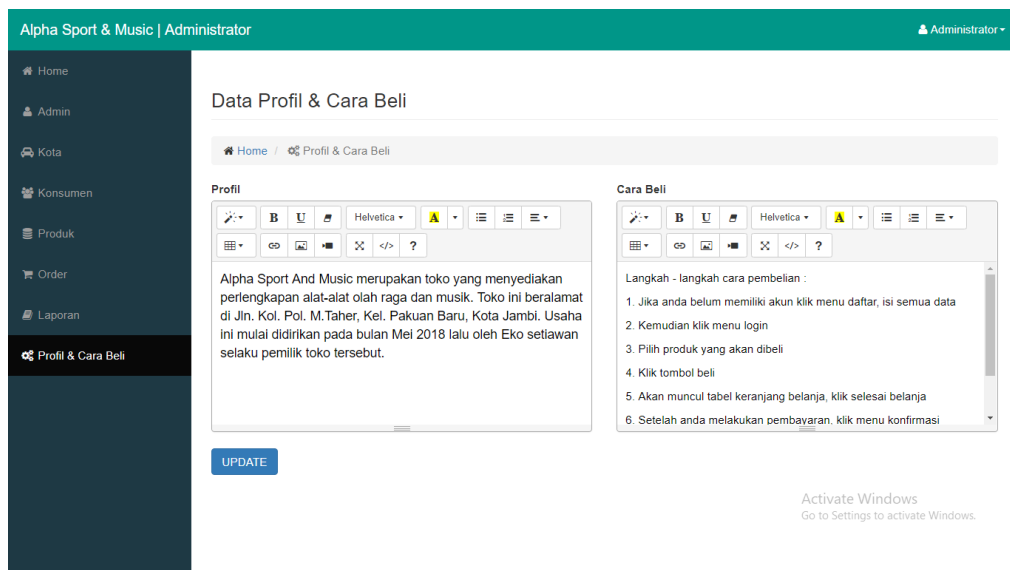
Alpha Sport & Music | Administrator

Administrator

Home
Admin
Kota
Konsumen
Produk
Order
Laporan
Profil & Cara Beli

Data Profil & Cara Beli

Home / Profil & Cara Beli

Profil

B U Helvetica A ?

Alpha Sport And Music merupakan toko yang menyediakan perlengkapan alat-alat olah raga dan musik. Toko ini beralamat di Jln. Kol. Pol. M.Taher, Kel. Pakuan Baru, Kota Jambi. Usaha ini mulai didirikan pada bulan Mei 2018 lalu oleh Eko setiawan selaku pemilik toko tersebut.

Cara Beli

B U Helvetica A ?

Langkah - langkah cara pembelian :

1. Jika anda belum memiliki akun klik menu daftar, isi semua data

2. Kemudian klik menu login

3. Pilih produk yang akan dibeli

4. Klik tombol beli

5. Akan muncul tabel keranjang belanja, klik selesai belanja

6. Setelah anda melakukan pembayaran, klik menu konfirmasi

UPDATE

Activate Windows
Go to Settings to activate Windows.